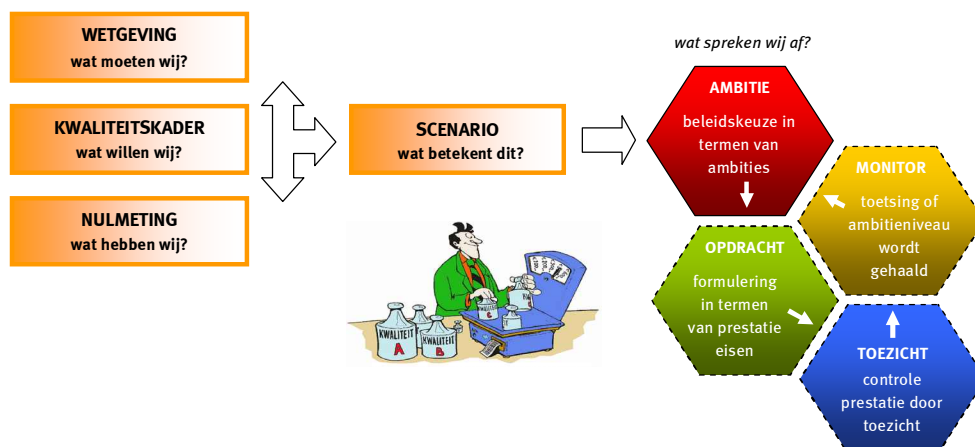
WETGEVING
wat moeten wij?

KWALITEITSKADER
wat willen wij?

NULMETING
wat hebben wij?

SCENARIO
wat betekent dit?

KWALITEIT A

KWALITEIT B

wat spreken wij af?

AMBITIE
beleidskeuze in termen van ambities

MONITOR
toetsing of ambitieniveau wordt gehaald

OPDRACHT
formulering in termen van prestatie eisen

TOEZICHT
controle prestatie door toezicht